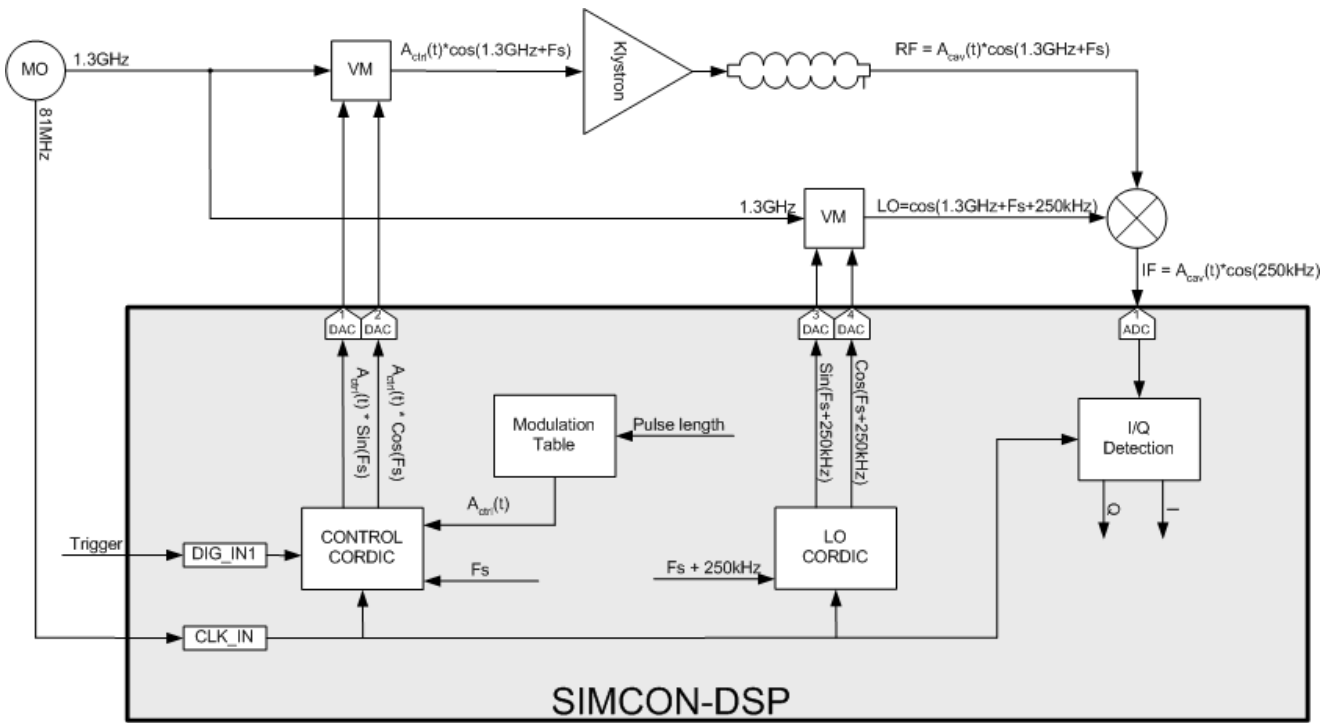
MO
1.3GHz
81MHz
VM
$A_{ctrl}(t)$*cos(1.3GHz+Fs)
Klystron
RF = $A_{cav}(t)$*cos(1.3GHz+Fs)
1.3GHz
VM
LO=cos(1.3GHz+Fs+250kHz)
IF = $A_{cav}(t)$*cos(250kHz)
1 DAC
2 DAC
3 DAC
4 DAC
1 ADC
$A_{ctrl}(t)$ * Sin(Fs)
$A_{ctrl}(t)$ * Cos(Fs)
Sin(Fs+250kHz)
Cos(Fs+250kHz)
Modulation Table
Pulse length
I/Q Detection
$A_{ctrl}(t)$
Q
I
Trigger
DIG_IN1
CONTROL CORDIC
Fs
Fs + 250kHz
LO CORDIC
CLK_IN
SIMCON-DSP